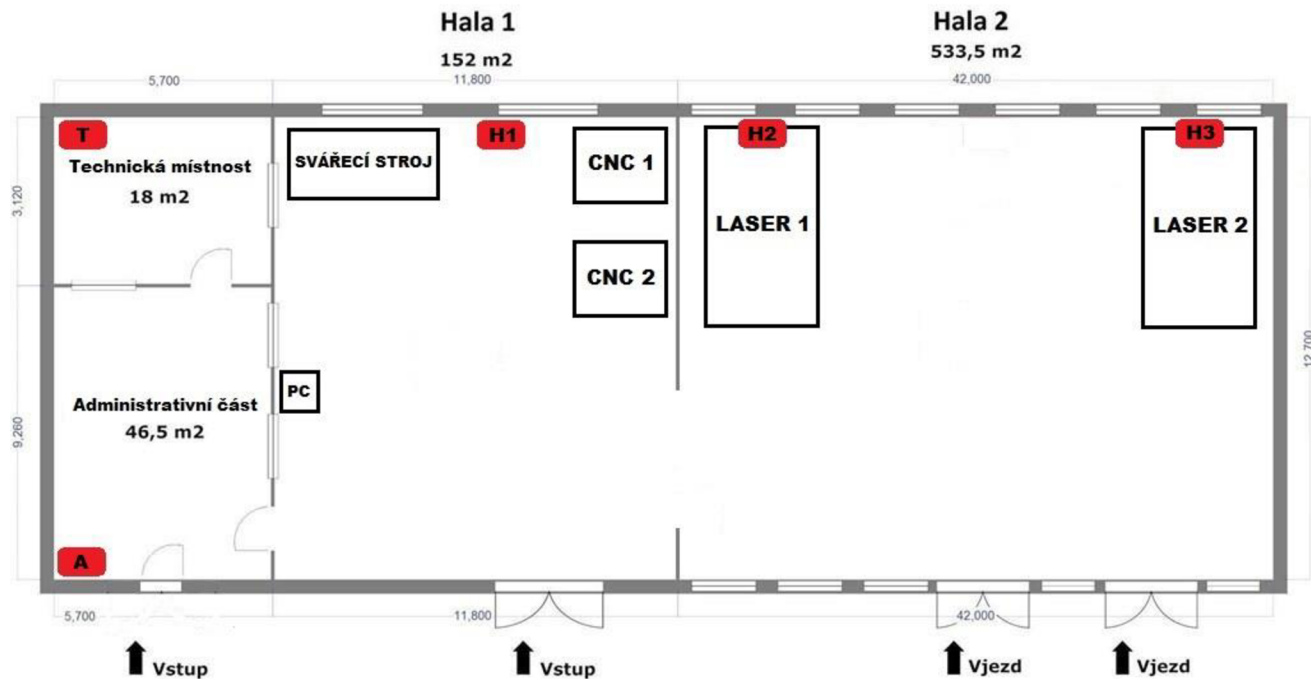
Hala 1
152 m2

Hala 2
533,5 m2

5,700
11,800
42,000

T
Technická místnost
18 m2

SVÁŘECÍ STROJ
H1
CNC 1
H2
LASER 1
H3
LASER 2
CNC 2

3,120
12,700

PC
Administrativní část
46,5 m2

9,260

A

5,700
11,800
42,000

Vstup
Vstup
Vjezd
Vjezd